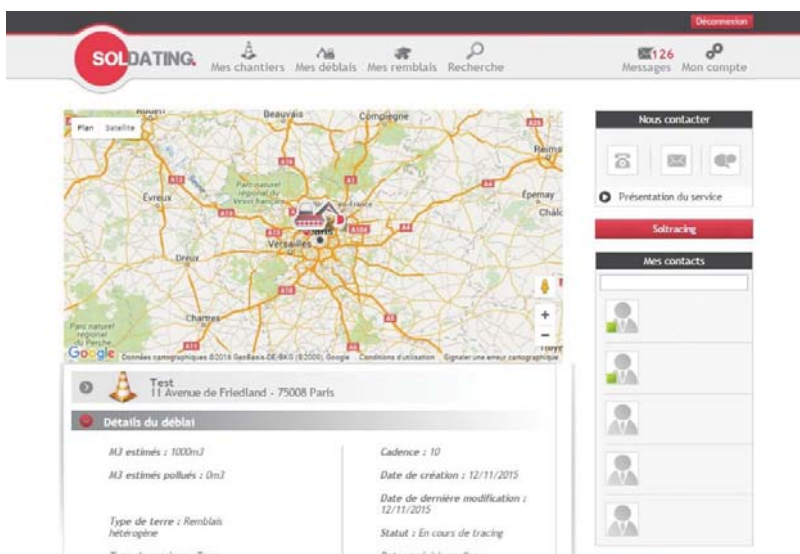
Déconnexion

SOLDATING.

Mes chantiers Mes déblais Mes remblais Recherche

126
Messages Mon compte

Plan Satellite

Beauvais
Compiègne
Reims
Evreux
Parc naturel régional du Vexin français
Épernay
Châlo
Versailles
Paris
Dreux
Chartres
Parc naturel régional du Perche

Google Données cartographiques ©2015 GeoBasis-DE/BKG (©2009), Google Conditions d'utilisation Signaler une erreur cartographique

Test
11 Avenue de Friedland - 75008 Paris

Détails du déblai

M3 estimés : 1000m3

M3 estimés pollués : 0m3

Type de terre : Remblais hétérogène

Cadence : 10

Date de création : 12/11/2015

Date de dernière modification : 12/11/2015

Statut : En cours de tracing

Nous contacter

Présentation du service

Soltracing

Mes contacts